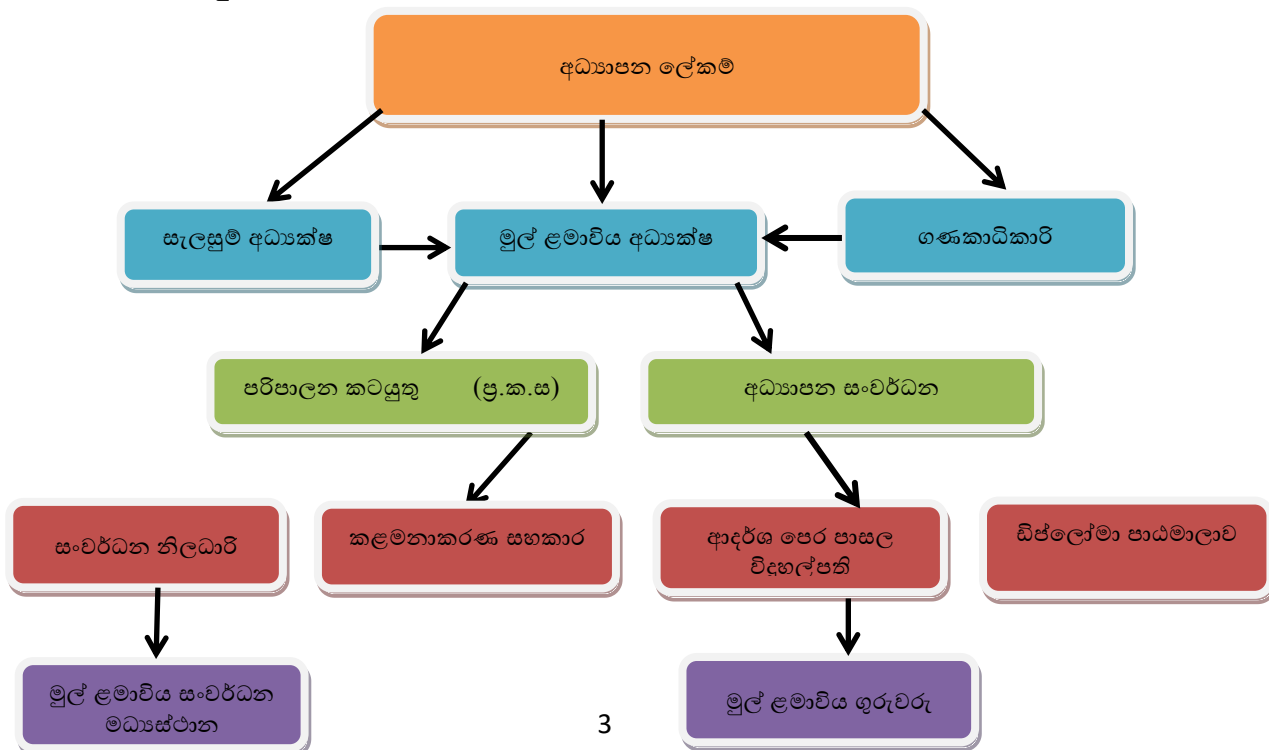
අධ්‍යාපන ලේකම්

සැලසුම් අධ්‍යක්ෂ

මුල් ළමාවිය අධ්‍යක්ෂ

ගණකාධිකාරි

පරිපාලන කටයුතු (ප්‍ර.ක.ස)

අධ්‍යාපන සංවර්ධන

සංවර්ධන නිලධාරි

කළමනාකරණ සහකාර

ආදර්ශ පෙර පාසල විදුහල්පති

ඩිප්ලෝමා පාඨමාලාව

මුල් ළමාවිය සංවර්ධන මධ්‍යස්ථාන

මුල් ළමාවිය ගුරුවරු

3